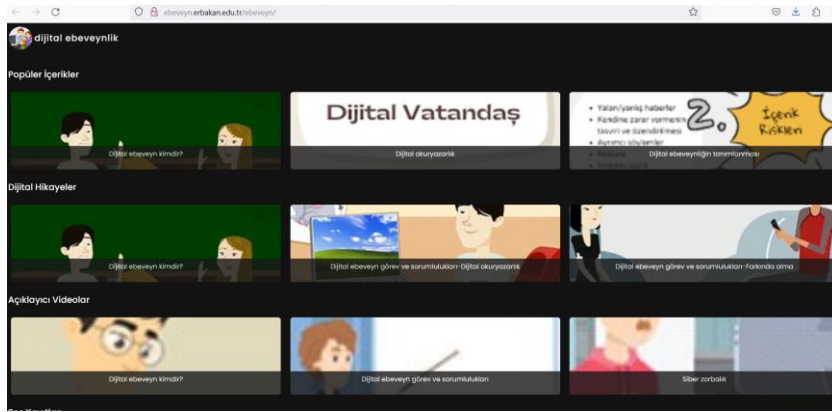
ebeveyn.erbakan.edu.tr/ebeveyn/

dijital ebeveynlik

Popüler İçerikler

Dijital ebeveyn kimdir?

Dijital Vatandaş

Dijital okuryazarlık

• Yalan/yanlış haberler
• Kendine zarar vermenin tasviri ve özendirilmesi
• Ayrımcı söylemler

2. İçerik Riskleri

Dijital ebeveynliğin tanımlanması

Dijital Hikayeler

Dijital ebeveyn kimdir?

Dijital ebeveyn görev ve sorumlulukları-Dijital okuryazarlık

Dijital ebeveyn görev ve sorumlulukları-Farkında olma

Açıklayıcı Videolar

Dijital ebeveyn kimdir?

Dijital ebeveyn görev ve sorumlulukları

Siber zorbalık

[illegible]